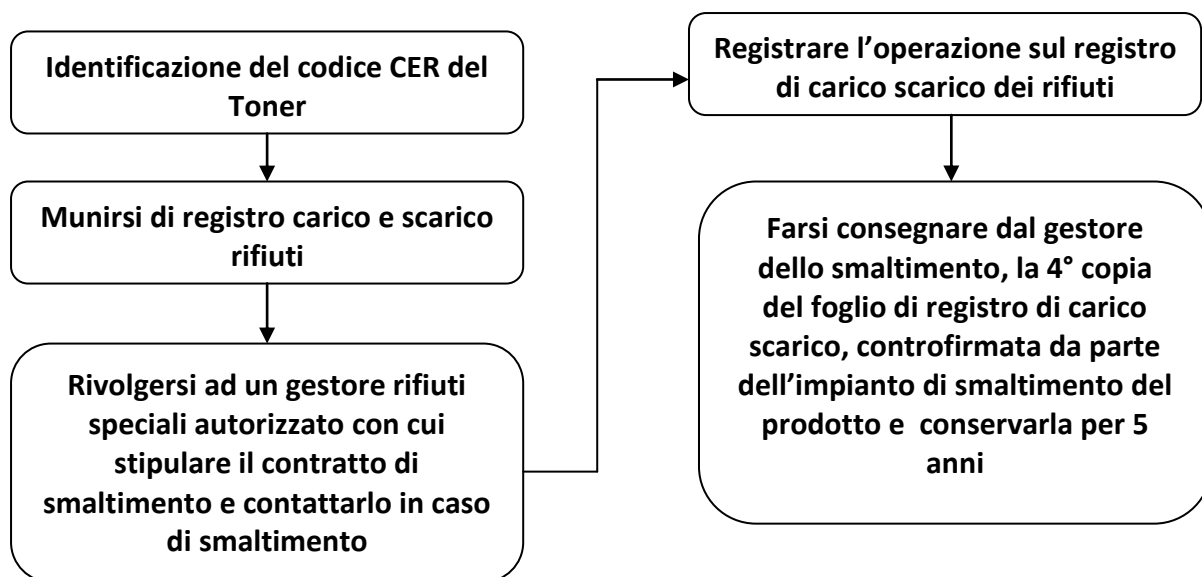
Identificazione del codice CER del Toner

Munirsi di registro carico e scarico rifiuti

Rivolgersi ad un gestore rifiuti speciali autorizzato con cui stipulare il contratto di smaltimento e contattarlo in caso di smaltimento

Registrare l'operazione sul registro di carico scarico dei rifiuti

Farsi consegnare dal gestore dello smaltimento, la 4° copia del foglio di registro di carico scarico, controfirmata da parte dell'impianto di smaltimento del prodotto e conservarla per 5 anni